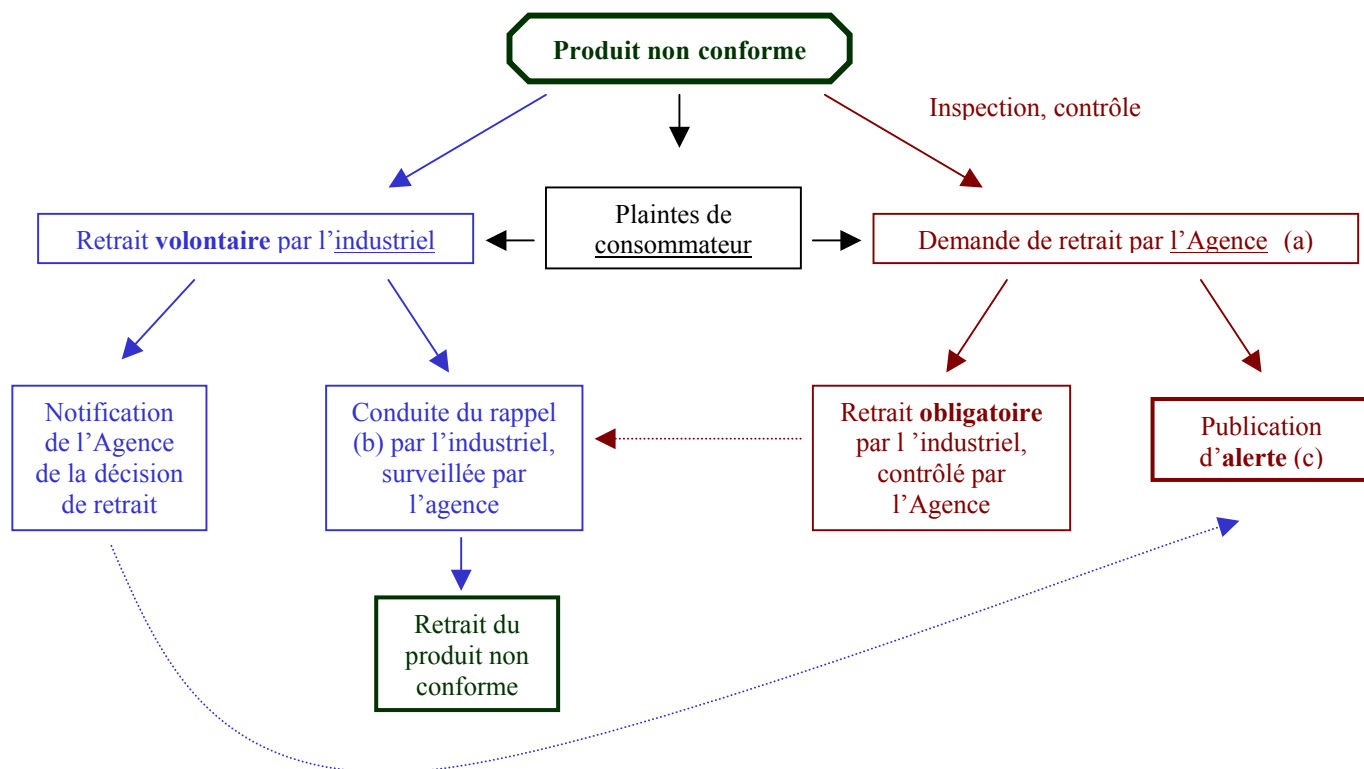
Produit non conforme

Inspection, contrôle

Retrait volontaire par l'industriel

Plaintes de consommateur

Demande de retrait par l'Agence (a)

Notification de l'Agence de la décision de retrait

Conduite du rappel (b) par l'industriel, surveillée par l'agence

Retrait obligatoire par l 'industriel, contrôlé par l'Agence

Publication d'alerte (c)

Retrait du produit non conforme